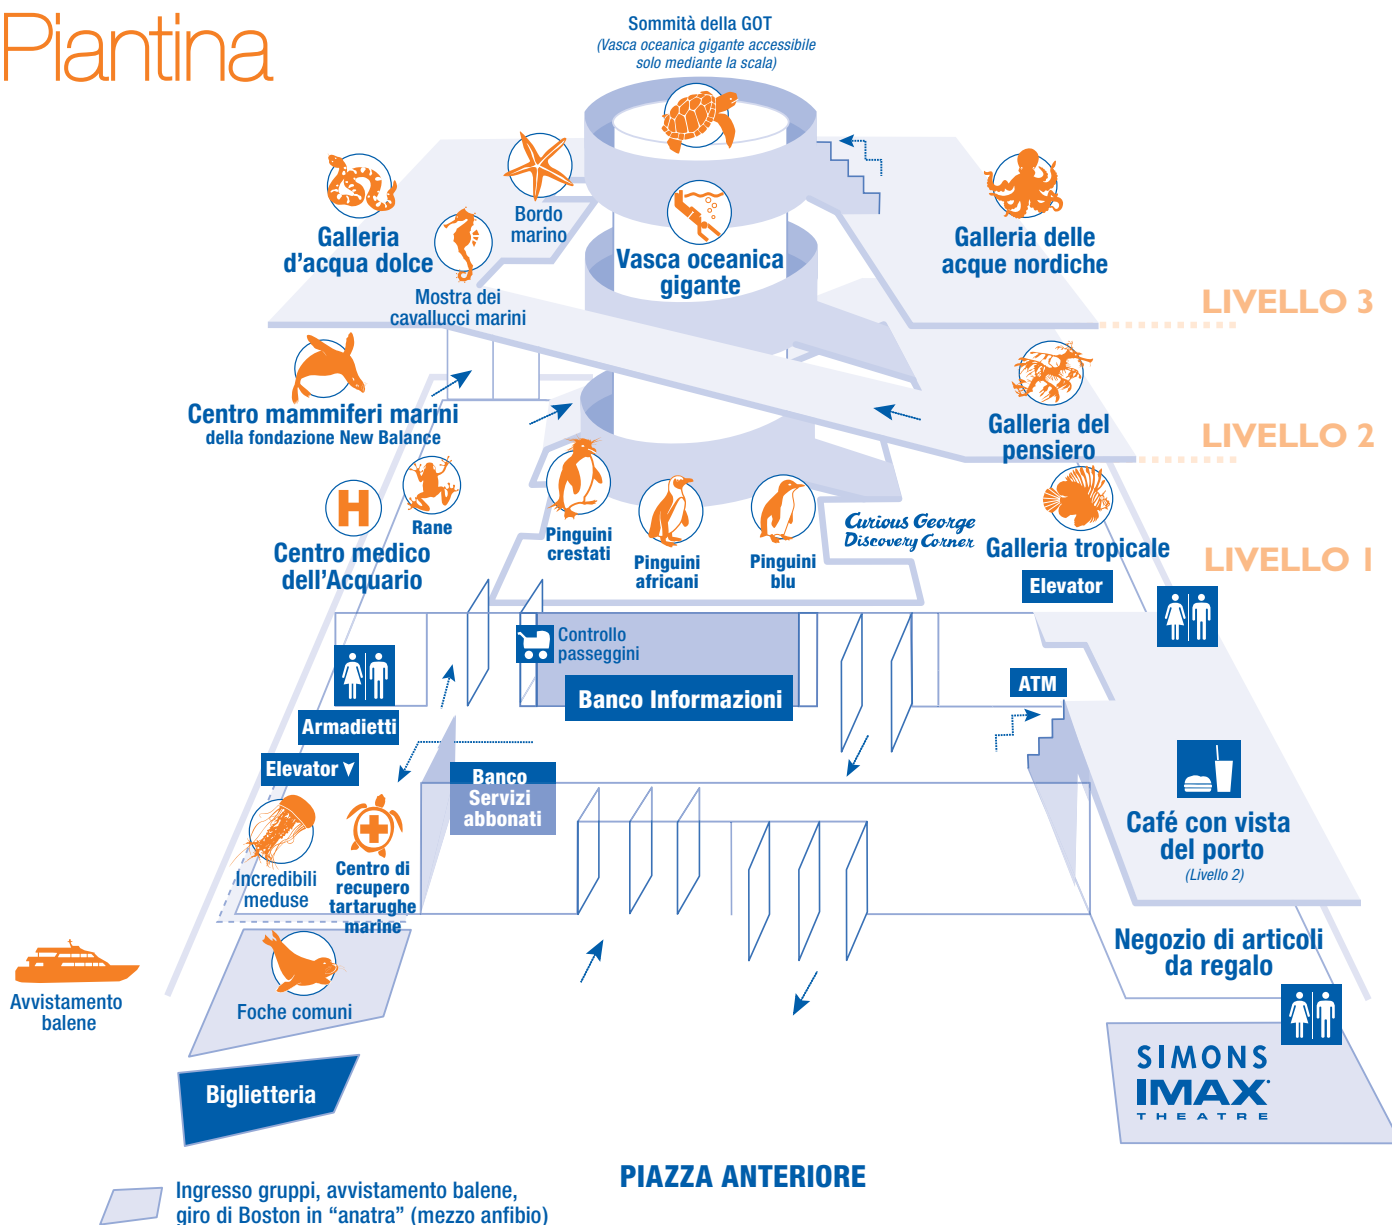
Piantina

Sommità della GOT
(Vasca oceanica gigante accessibile solo mediante la scala)

Galleria d'acqua dolce

Bordo marino

Mostra dei cavallucci marini

Vasca oceanica gigante

Galleria delle acque nordiche

LIVELLO 3

Centro mammiferi marini
della fondazione New Balance

Galleria del pensiero

LIVELLO 2

Rane

Centro medico dell'Acquario

Pinguini crestati

Pinguini africani

Pinguini blu

Curious George Discovery Corner

Galleria tropicale

LIVELLO 1

Elevator

Controllo passeggini

Banco Informazioni

ATM

Armadietti

Elevator

Banco Servizi abbonati

Incredibili meduse

Centro di recupero tartarughe marine

Café con vista del porto
(Livello 2)

Avvistamento balene

Foche comuni

Negozio di articoli da regalo

SIMONS IMAX THEATRE

Biglietteria

PIAZZA ANTERIORE

Ingresso gruppi, avvistamento balene, giro di Boston in "anatra" (mezzo anfibio)